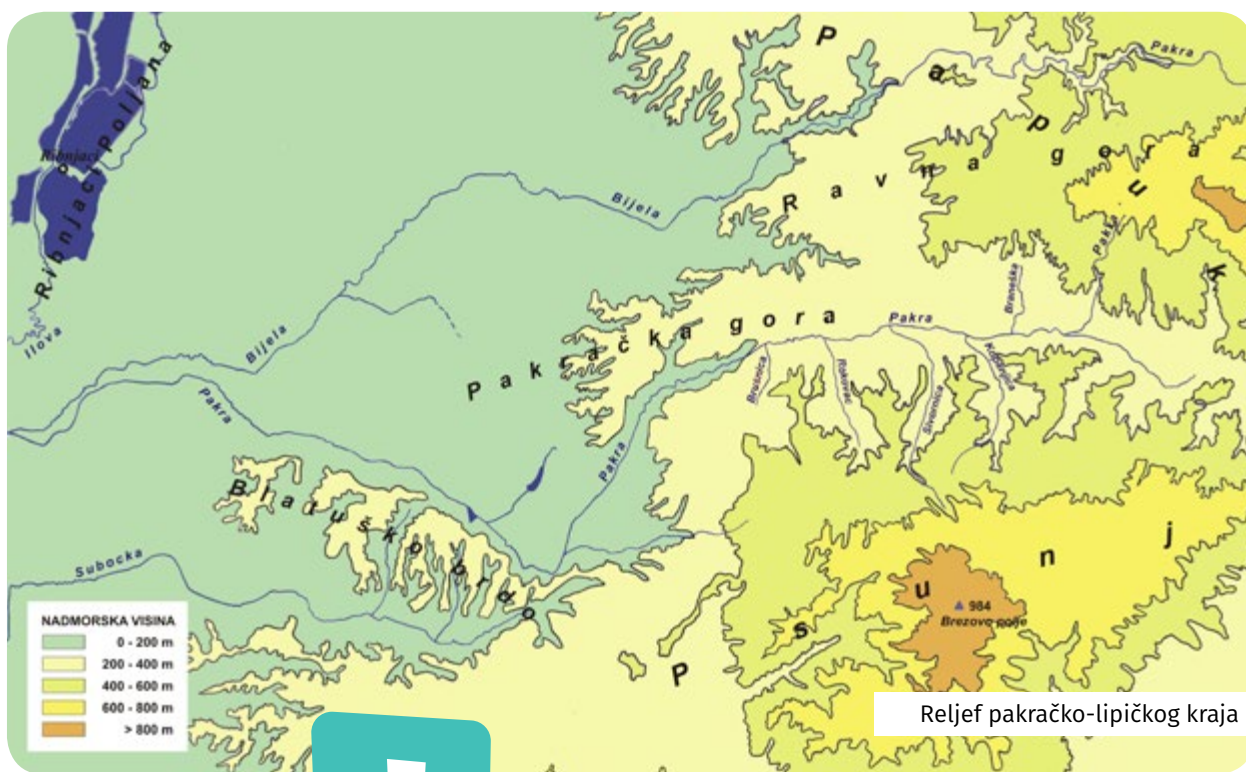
Ribnjaci
Ribnjaci Poljana
Ilova
Bijela
Bijela
Pakra
Pakra
Pakra
Pakra
Papuk
Ravna gora
Pakračka gora
Blatuško brdo
Subocka
Psunj
Brezovo polje
984
Brusnica
Rakovac
Sivornica
Kaptolka
Brusnička
Pakra

NADMORSKA VISINA
0 - 200 m
200 - 400 m
400 - 600 m
600 - 800 m
> 800 m

Reljef pakračko-lipičkog kraja